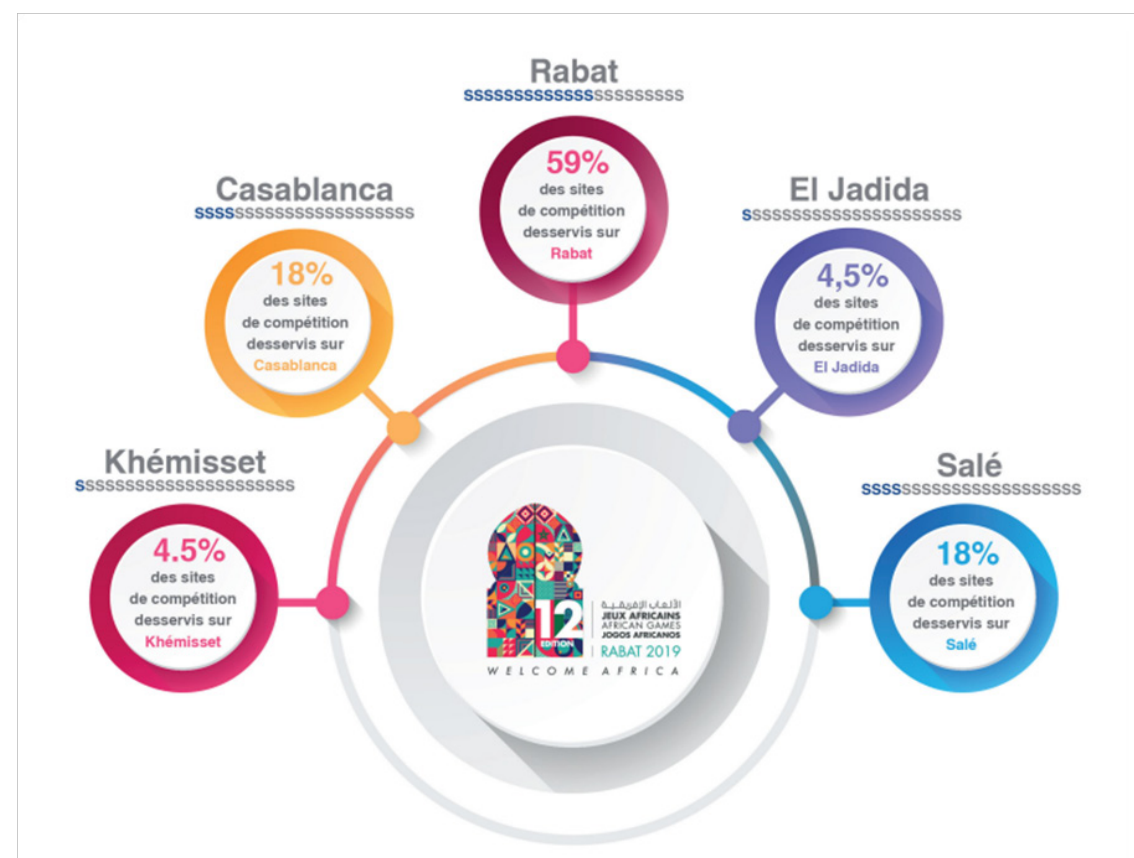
Rabat
ssssssssssssssssssss

59%
des sites de compétition desservis sur Rabat

Casablanca
sssssssssssssssssssssss

18%
des sites de compétition desservis sur Casablanca

El Jadida
sssssssssssssssssssssss

4,5%
des sites de compétition desservis sur El Jadida

Khémisset
ssssssssssssssssssssss

4.5%
des sites de compétition desservis sur Khémisset

Salé
sssssssssssssssssssssss

18%
des sites de compétition desservis sur Salé

12 EDITION
الألعاب الإفريقية
JEUX AFRICAINS
AFRICAN GAMES
JOGOS AFRICANOS
RABAT 2019
WELCOME AFRICA